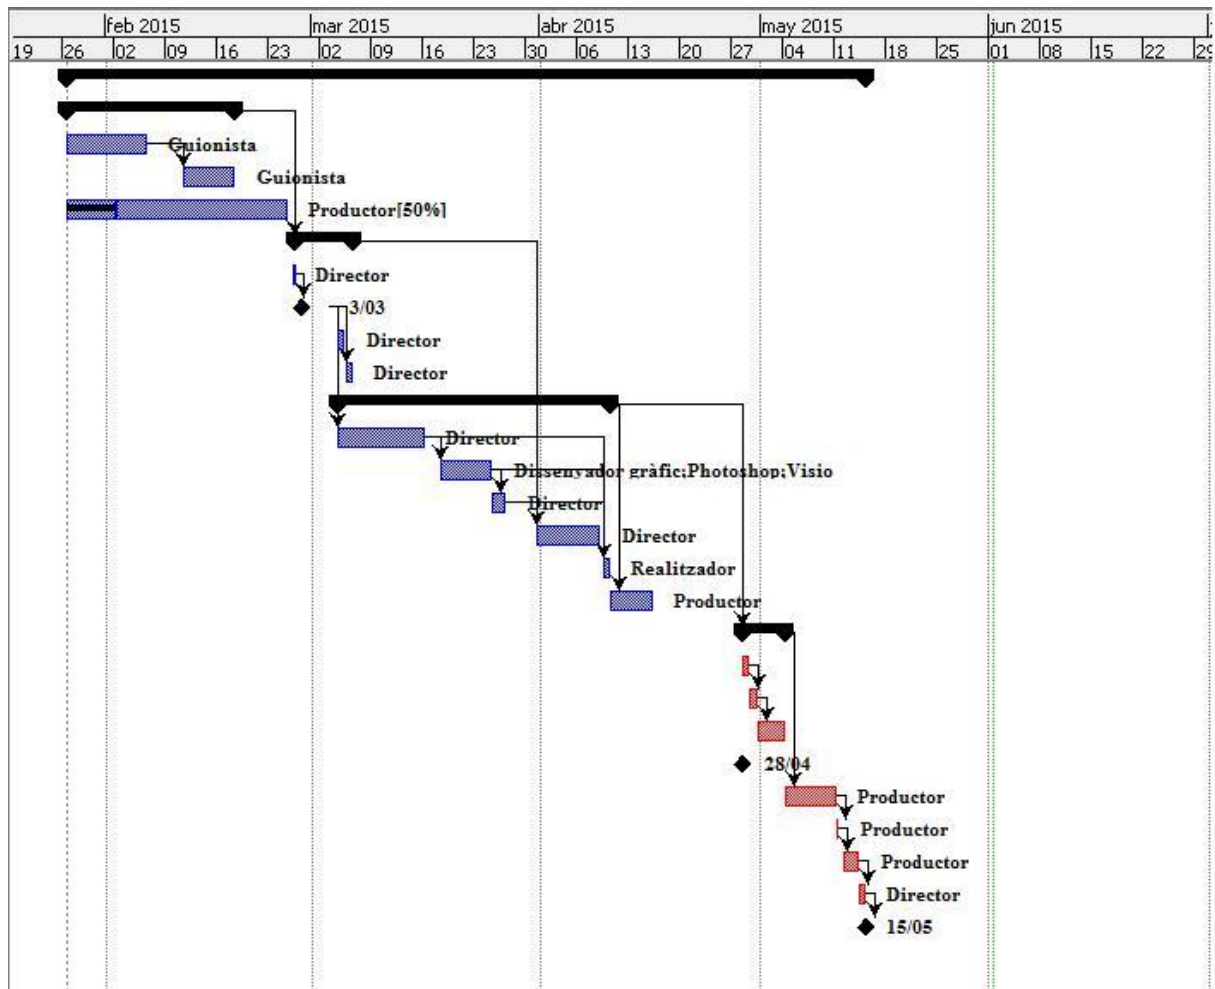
feb 2015 | mar 2015 | abr 2015 | may 2015 | jun 2015

19 | 26 | 02 | 09 | 16 | 23 | 02 | 09 | 16 | 23 | 30 | 06 | 13 | 20 | 27 | 04 | 11 | 18 | 25 | 01 | 08 | 15 | 22 | 29

Guionista

Guionista

Productor[50%]

Director

3/03

Director

Director

Director

Dissenyador gràfic;Photoshop;Visio

Director

Director

Realitzador

Productor

28/04

Productor

Productor

Productor

Director

15/05